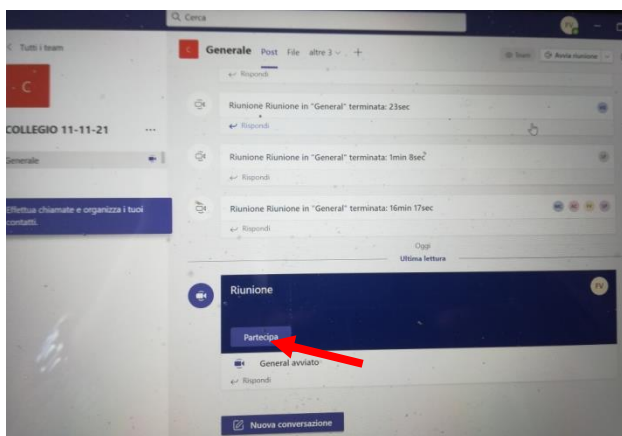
Cerca

< Tutti i team

C

COLLEGIO 11-11-21 ...

Generale

Effettua chiamate e organizza i tuoi contatti.

Generale Post File altre 3 +

Team Avvia riunione

Rispondi

Riunione Riunione in "General" terminata: 23sec

Rispondi

Riunione Riunione in "General" terminata: 1min 8sec

Rispondi

Riunione Riunione in "General" terminata: 16min 17sec

Rispondi

Oggi

Ultima lettura

Riunione

FV

Partecipa

General avviato

Rispondi

Nuova conversazione